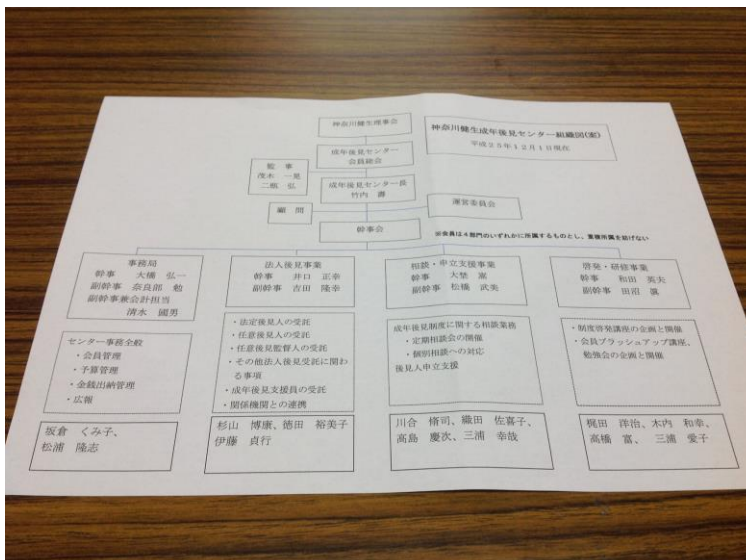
神奈川県生理事会

神奈川県生成年後見センター組織図(案)
平成２５年１２月１日現在

成年後見センター
会員総会

監　事
茂木　一見
二瓶　弘

成年後見センター長
竹内　薫

顧　問

運営委員会

幹事会

※会員は４部門のいずれかに所属するものとし、重複所属を妨げない

事務局
幹事　大橋　弘一
副幹事　奈良部　勉
副幹事兼会計担当
清水　國男

法人後見事業
幹事　井口　正幸
副幹事　吉田　隆幸

相談・申立支援事業
幹事　大塚　薫
副幹事　松橋　武美

啓発・研修事業
幹事　和田　英夫
副幹事　田沼　巖

センター事務全般
・会員管理
・予算管理
・金銭出納管理
・広報

・法定後見人の受託
・任意後見人の受託
・任意後見監督人の受託
・その他法人後見受託に関わる事項
・成年後見支援員の受託
・関係機関との連携

成年後見制度に関する相談業務
・定期相談会の開催
・個別相談への対応
後見人申立支援

・制度啓発講座の企画と開催
・会員ブラッシュアップ講座、勉強会の企画と開催

坂倉　くみ子、
松浦　隆志

杉山　博康、徳田　裕美子
伊藤　貞行

川合　脩司、織田　佐喜子、
高島　慶次、三浦　幸哉

梶田　洋治、木内　和幸、
高橋　富、　三浦　愛子